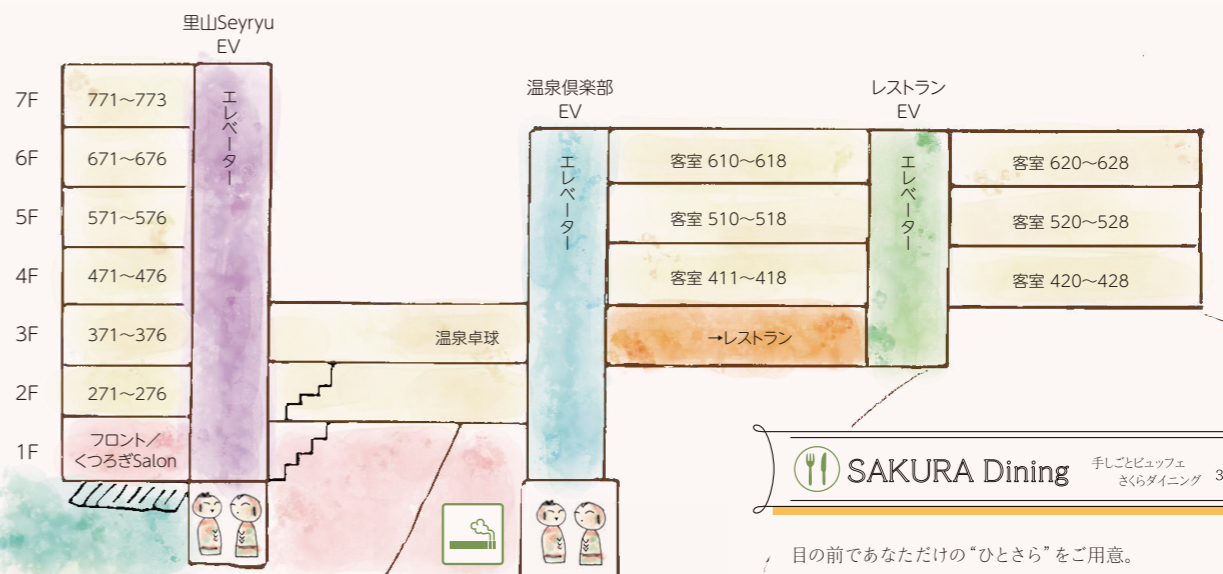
里山Seyryu
EV

温泉倶楽部
EV

レストラン
EV

7F
6F
5F
4F
3F
2F
1F

771～773
671～676
571～576
471～476
371～376
271～276
フロント／くつろぎSalon

エレベーター

温泉卓球

エレベーター

客室 610～618
客室 510～518
客室 411～418
→レストラン

エレベーター

客室 620～628
客室 520～528
客室 420～428

SAKURA Dining
手しごとビュッフェ
さくらダイニング
3

目の前であなただけの“ひとさら”をご用意。